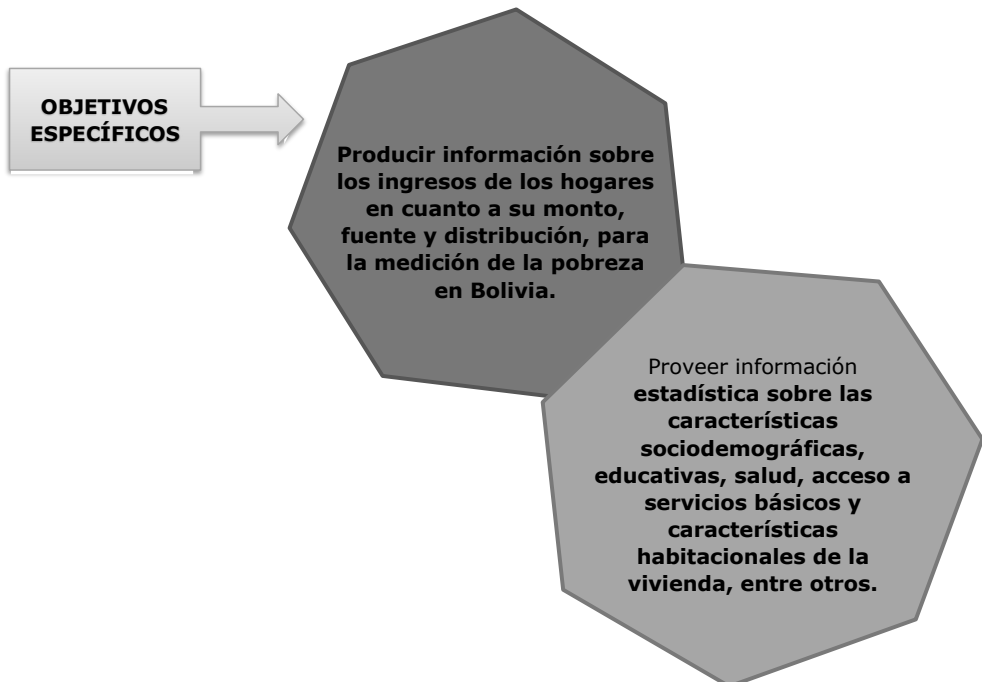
OBJETIVOS ESPECÍFICOS

Producir información sobre los ingresos de los hogares en cuanto a su monto, fuente y distribución, para la medición de la pobreza en Bolivia.

Proveer información estadística sobre las características sociodemográficas, educativas, salud, acceso a servicios básicos y características habitacionales de la vivienda, entre otros.